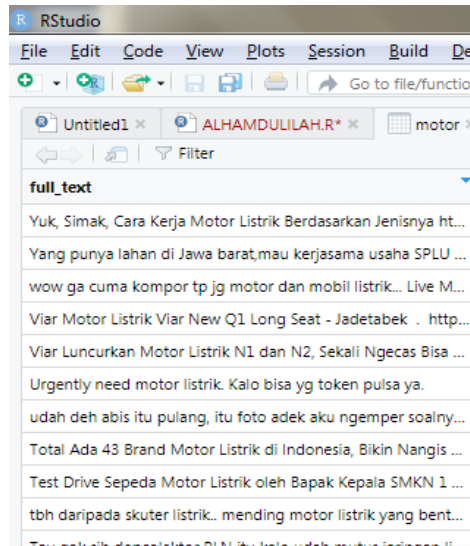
RStudio

File Edit Code View Plots Session Build De

Go to file/functio

Untitled1 × ALHAMDULILAH.R* × motor ×

Filter

full_text

| full_text |
|---|
| Yuk, Simak, Cara Kerja Motor Listrik Berdasarkan Jenisnya ht... |
| Yang punya lahan di Jawa barat,mau kerjasama usaha SPLU ... |
| wow ga cuma kompor tp jg motor dan mobil listrik... Live M... |
| Viar Motor Listrik Viar New Q1 Long Seat - Jadetabek . http... |
| Viar Luncurkan Motor Listrik N1 dan N2, Sekali Ngecas Bisa ... |
| Urgently need motor listrik. Kalo bisa yg token pulsa ya. |
| udah deh abis itu pulang, itu foto adek aku ngemper soalny... |
| Total Ada 43 Brand Motor Listrik di Indonesia, Bikin Nangis ... |
| Test Drive Sepeda Motor Listrik oleh Bapak Kepala SMKN 1 ... |
| tbh daripada skuter listrik.. mending motor listrik yang bent... |
| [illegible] |